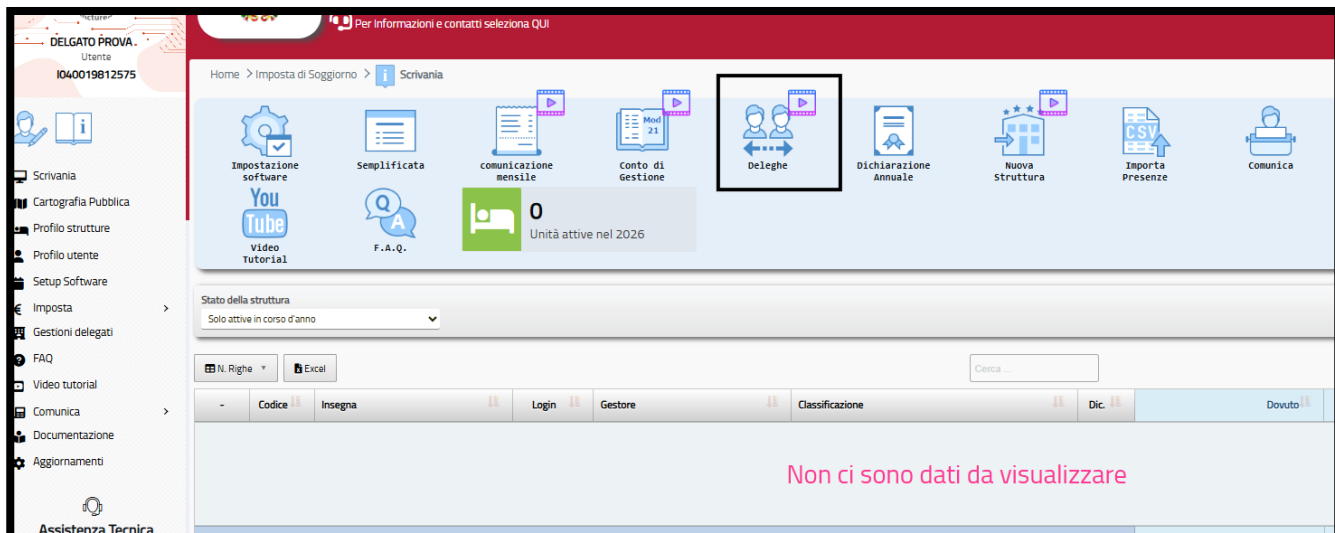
DELGATO PROVA
Utente
I040019812575

Per Informazioni e contatti seleziona QUI

Home > Imposta di Soggiorno > Scrivania

Impostazione software
Semplificata
comunicazione mensile
Mod 21
Conto di Gestione
Deleghe
Dichiarazione Annuale
Nuova Struttura
CSV
Importa Presenze
Comunica
You Tube
Video Tutorial
Q A
F.A.Q.
0
Unità attive nel 2026

Scrivania
Cartografia Pubblica
Profilo strutture
Profilo utente
Setup Software
Imposta >
Gestioni delegati
FAQ
Video tutorial
Comunica >
Documentazione
Aggiornamenti

Assistenza Tecnica

Stato della struttura
Solo attive in corso d'anno

N. Righe
Excel
Cerca ...

| - | Codice | Insegna | Login | Gestore | Classificazione | Dic. | Dovuto |
|---|---|---|---|---|---|---|---|

Non ci sono dati da visualizzare